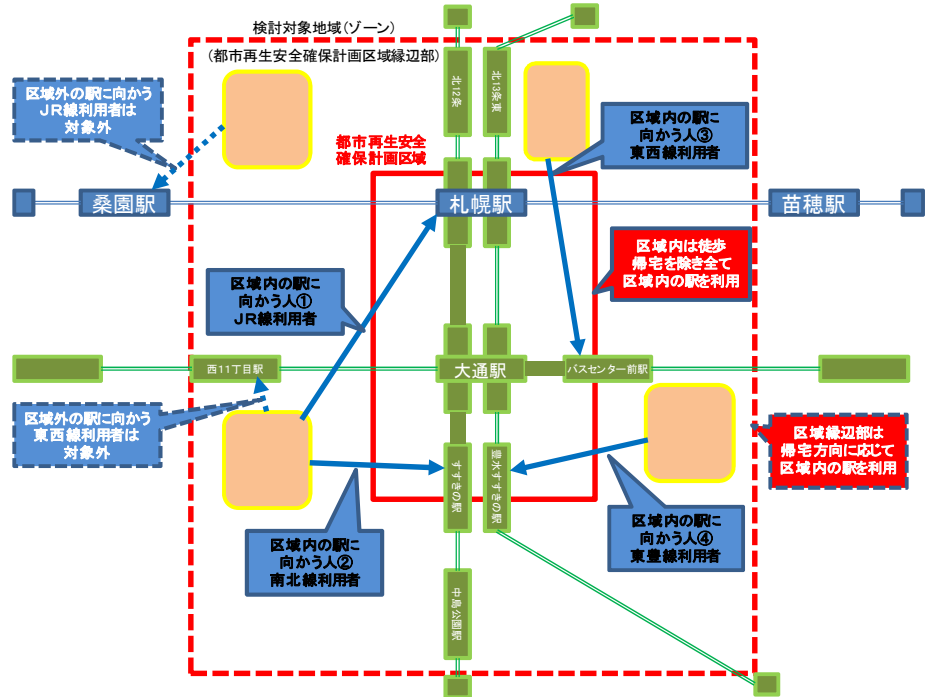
検討対象地域（ゾーン）
（都市再生安全確保計画区域縁辺部）

区域外の駅に向かうJR線利用者は対象外

北12条

北13条東

都市再生安全確保計画区域

区域内の駅に向かう人③東西線利用者

桑園駅

札幌駅

苗穂駅

区域内は徒歩帰宅を除き全て区域内の駅を利用

区域内の駅に向かう人①JR線利用者

西11丁目駅

大通駅

バスセンター前駅

区域外の駅に向かう東西線利用者は対象外

区域縁辺部は帰宅方向に応じて区域内の駅を利用

すすきの駅

豊水すすきの駅

区域内の駅に向かう人④東豊線利用者

区域内の駅に向かう人②南北線利用者

中島公園駅